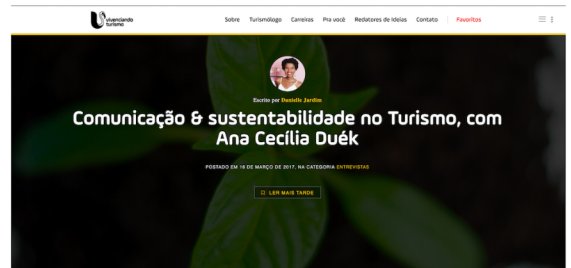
vivenciando turismo

Sobre Turismólogo Carreiras Pra você Redatores de ideias Contato Favoritos

Escrito por Danielle Jardim

Comunicação & sustentabilidade no Turismo, com Ana Cecília Duék

POSTADO EM 16 DE MARÇO DE 2017, NA CATEGORIA ENTREVISTAS

LER MAIS TARDE